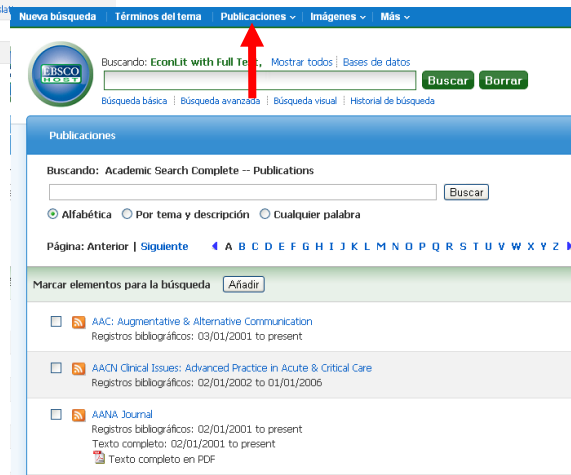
Nueva búsqueda | Términos del tema | Publicaciones ˅ | Imágenes ˅ | Más ˅

EBSCO HOST

Buscando: EconLit with Full Text, | Mostrar todos | Bases de datos

Buscar | Borrar

Búsqueda básica | Búsqueda avanzada | Búsqueda visual | Historial de búsqueda

Publicaciones

Buscando: Academic Search Complete -- Publications

Buscar

Alfabética | Por tema y descripción | Cualquier palabra

Página: Anterior | Siguiente A B C D E F G H I J K L M N O P Q R S T U V W X Y Z

Marcar elementos para la búsqueda | Añadir

AAC: Augmentative & Alternative Communication
Registros bibliográficos: 03/01/2001 to present

AACN Clinical Issues: Advanced Practice in Acute & Critical Care
Registros bibliográficos: 02/01/2002 to 01/01/2006

AANA Journal
Registros bibliográficos: 02/01/2001 to present
Texto completo: 02/01/2001 to present
Texto completo en PDF